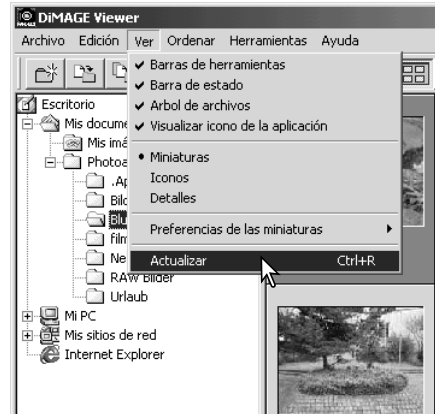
DiMAGE Viewer

Archivo Edición Ver Ordenar Herramientas Ayuda

✔ Barras de herramientas
✔ Barra de estado
✔ Arbol de archivos
✔ Visualizar icono de la aplicación

• Miniaturas
Iconos
Detalles

Preferencias de las miniaturas

Actualizar Ctrl+R

Escritorio
Mis docume
Mis imá
Photoa
.Ap
Bild
Bil
film
Ne
RAW Bilder
Urlaub
Mi PC
Mis sitios de red
Internet Explorer